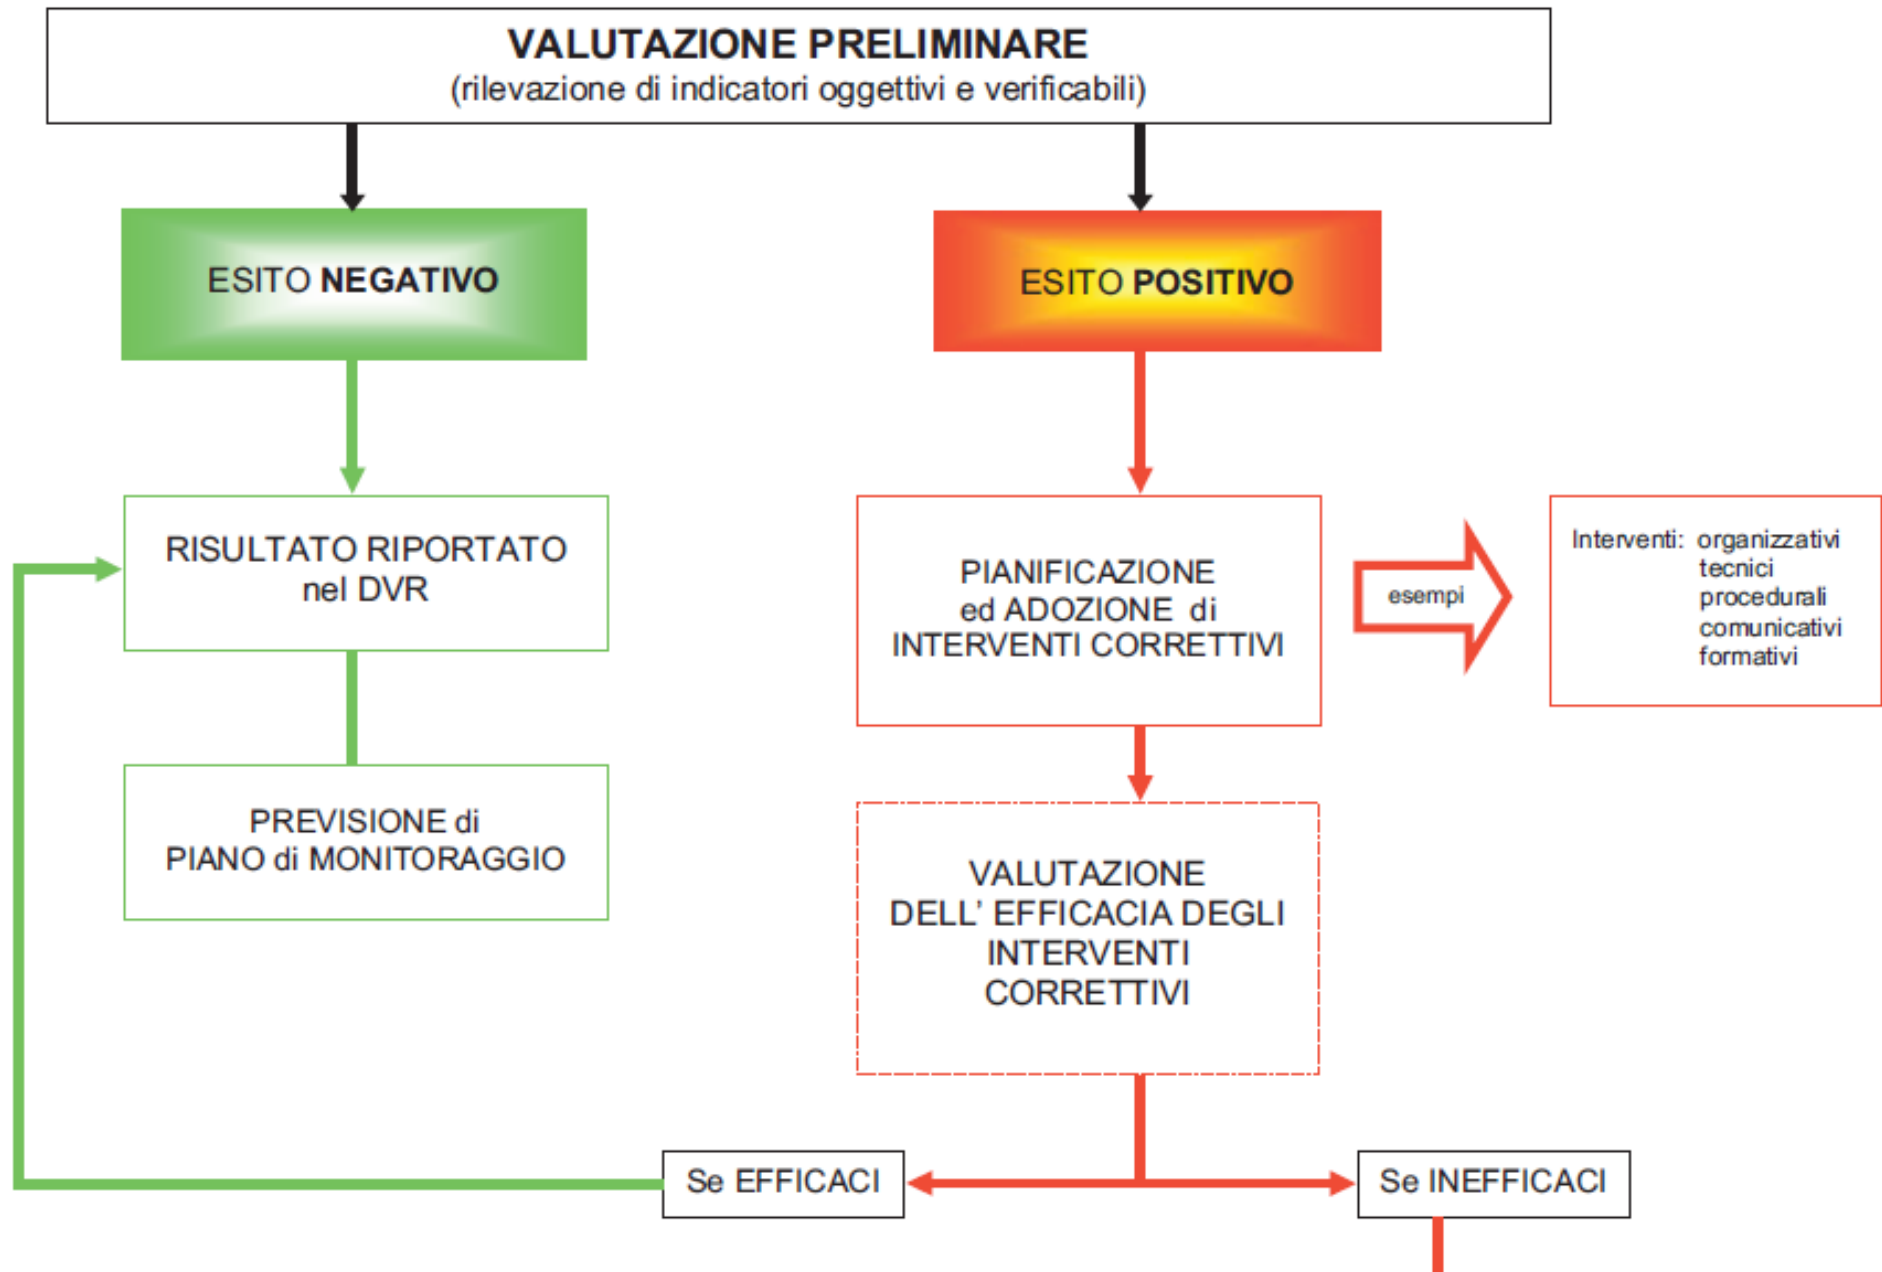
VALUTAZIONE PRELIMINARE
(rilevazione di indicatori oggettivi e verificabili)

ESITO NEGATIVO

ESITO POSITIVO

RISULTATO RIPORTATO nel DVR

PREVISIONE di PIANO di MONITORAGGIO

PIANIFICAZIONE ed ADOZIONE di INTERVENTI CORRETTIVI

esempi

Interventi: organizzativi
tecnici
procedurali
comunicativi
formativi

VALUTAZIONE DELL' EFFICACIA DEGLI INTERVENTI CORRETTIVI

Se EFFICACI

Se INEFFICACI